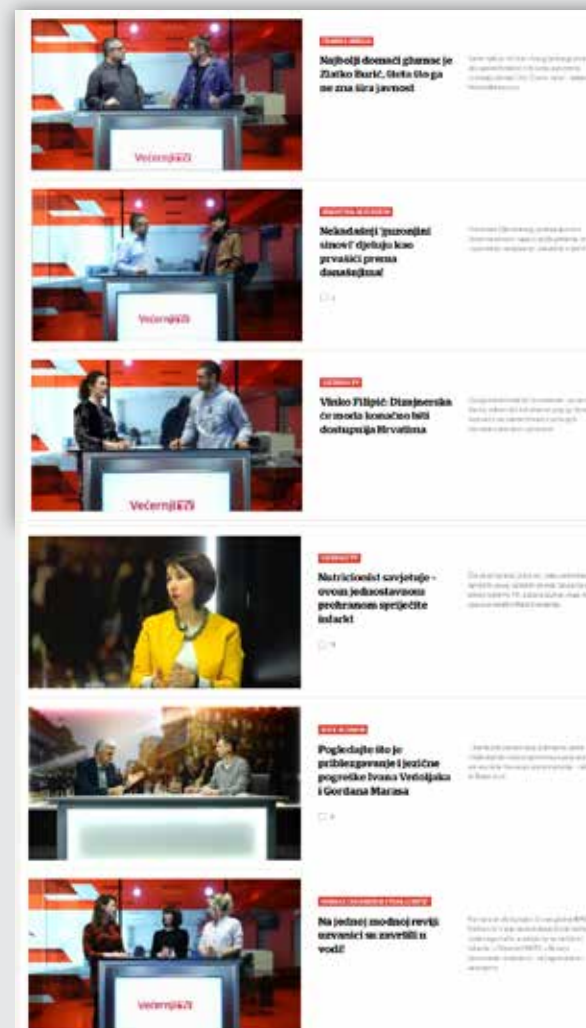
Večernji TV

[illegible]

Najbolji domaći glumac je Zlatko Burić, čiste što ga ne zna šira javnost

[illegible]

Večernji TV

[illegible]

Nekadašnji 'puzonjini sinovi' djeluju kao prvašići prema današnjima!

Večernji TV

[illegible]

Vinko Filipić: Dizajnerska će moda konačno biti dostupnija Hrvatima

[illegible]

Večernji TV

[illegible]

Nutricionist savjetuje - ovom jednostavnom prehranom spriječite infarkt

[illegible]

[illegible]

Pogledajte što je priblegavanje i jezične pogreške Ivana Vedoljaka i Gordana Marasa

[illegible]

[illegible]

Na jednoj modnoj reviji uzvanici se zavrtili u vodi!

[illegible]

Večernji TV